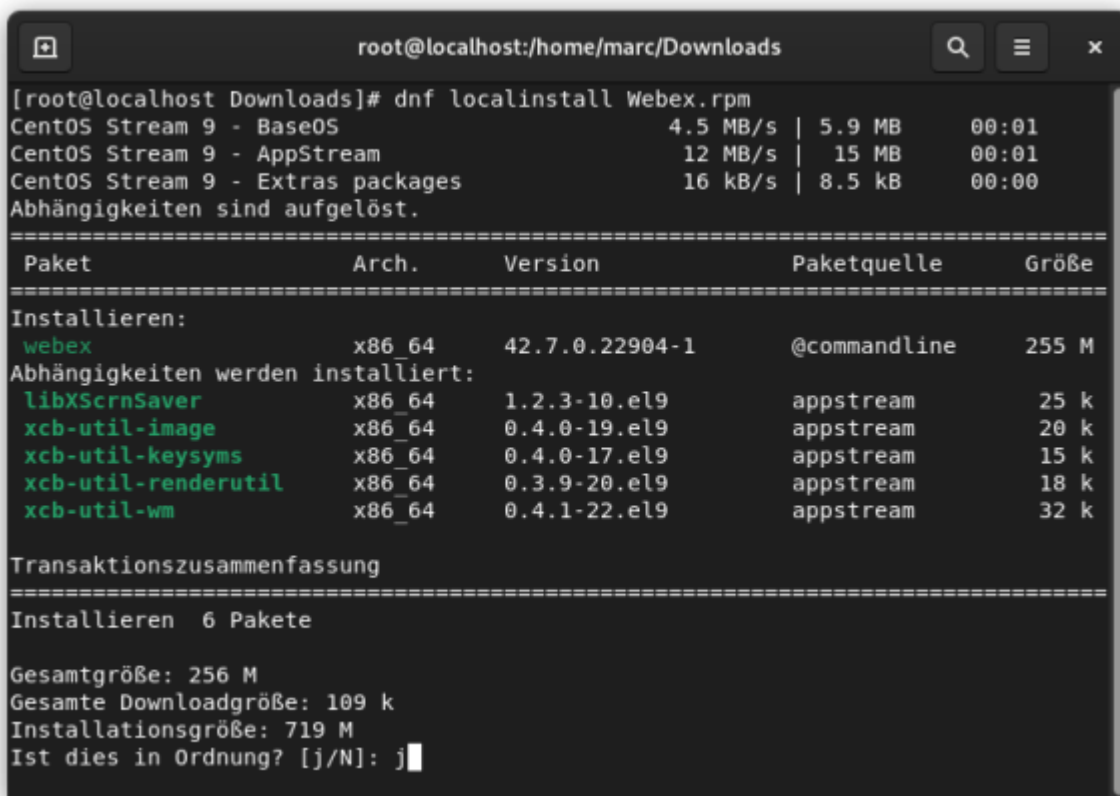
root@localhost:/home/marc/Downloads

[root@localhost Downloads]# dnf localinstall Webex.rpm
CentOS Stream 9 - BaseOS 4.5 MB/s | 5.9 MB 00:01
CentOS Stream 9 - AppStream 12 MB/s | 15 MB 00:01
CentOS Stream 9 - Extras packages 16 kB/s | 8.5 kB 00:00
Abhängigkeiten sind aufgelöst.
================================================================================

| Paket | Arch. | Version | Paketquelle | Größe |
|---|---|---|---|---|
| Installieren: | | | | |
| webex | x86_64 | 42.7.0.22904-1 | @commandline | 255 M |
| Abhängigkeiten werden installiert: | | | | |
| libXScrnSaver | x86_64 | 1.2.3-10.el9 | appstream | 25 k |
| xcb-util-image | x86_64 | 0.4.0-19.el9 | appstream | 20 k |
| xcb-util-keysyms | x86_64 | 0.4.0-17.el9 | appstream | 15 k |
| xcb-util-renderutil | x86_64 | 0.3.9-20.el9 | appstream | 18 k |
| xcb-util-wm | x86_64 | 0.4.1-22.el9 | appstream | 32 k |

Transaktionszusammenfassung
================================================================================
Installieren 6 Pakete

Gesamtgröße: 256 M
Gesamte Downloadgröße: 109 k
Installationsgröße: 719 M
Ist dies in Ordnung? [j/N]: j